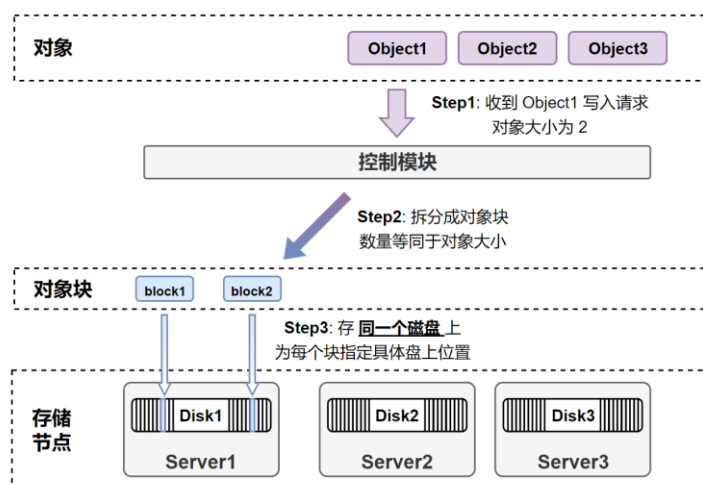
对象

Object1 Object2 Object3

Step1: 收到 Object1 写入请求
对象大小为 2

控制模块

Step2: 拆分成对象块
数量等同于对象大小

对象块

block1 block2

Step3: 存 同一个磁盘 上
为每个块指定具体盘上位置

存储节点

Disk1
Server1

Disk2
Server2

Disk3
Server3